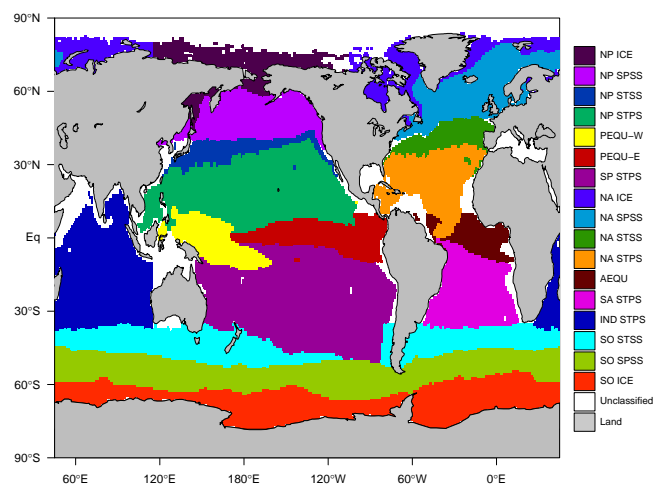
90°N
60°N
30°N
Eq
30°S
60°S
90°S

60°E 120°E 180°E 120°W 60°W 0°E

NP ICE
NP SPSS
NP STSS
NP STPS
PEQU–W
PEQU–E
SP STPS
NA ICE
NA SPSS
NA STSS
NA STPS
AEQU
SA STPS
IND STPS
SO STSS
SO SPSS
SO ICE
Unclassified
Land